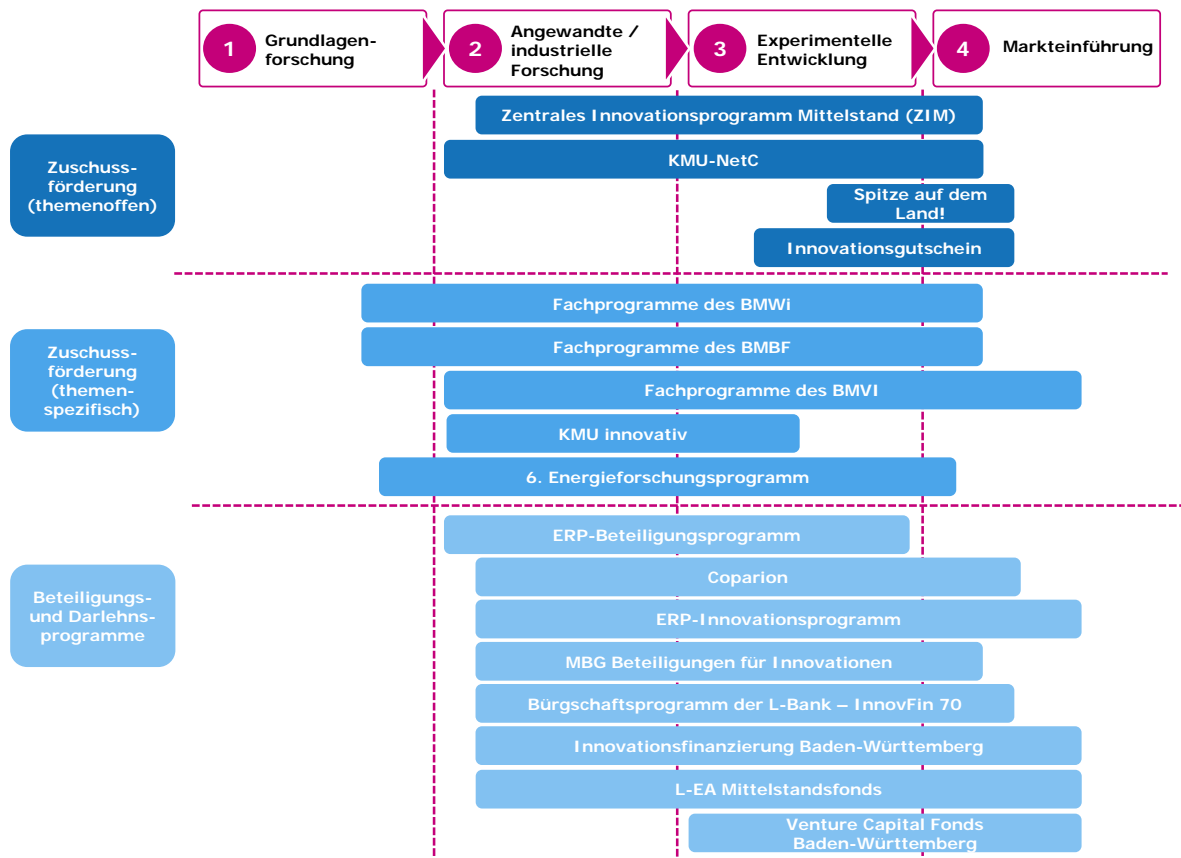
1 Grundlagenforschung

2 Angewandte / industrielle Forschung

3 Experimentelle Entwicklung

4 Markteinführung

Zuschussförderung (themenoffen)

Zentrales Innovationsprogramm Mittelstand (ZIM)

KMU-NetC

Spitze auf dem Land!

Innovationsgutschein

Zuschussförderung (themenspezifisch)

Fachprogramme des BMWi

Fachprogramme des BMBF

Fachprogramme des BMVI

KMU innovativ

6. Energieforschungsprogramm

Beteiligungs- und Darlehnsprogramme

ERP-Beteiligungsprogramm

Coparion

ERP-Innovationsprogramm

MBG Beteiligungen für Innovationen

Bürgschaftsprogramm der L-Bank – InnovFin 70

Innovationsfinanzierung Baden-Württemberg

L-EA Mittelstandsfonds

Venture Capital Fonds Baden-Württemberg